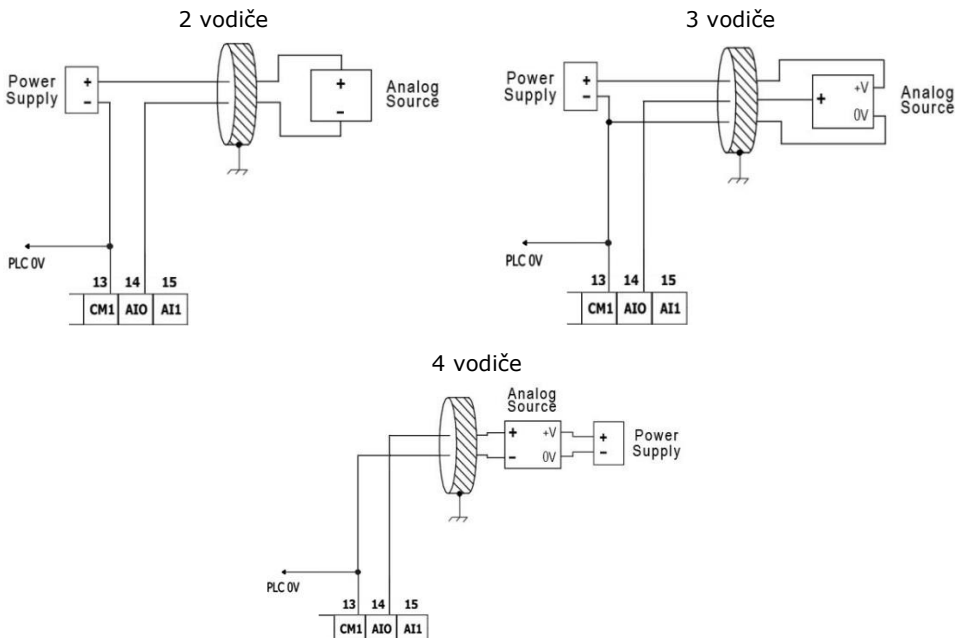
2 vodiče

Power Supply
+
-
+
-
Analog Source

PLC 0V
13 14 15
CM1 AI0 AI1

3 vodiče

Power Supply
+
-
+
+V
0V
Analog Source

PLC 0V
13 14 15
CM1 AI0 AI1

4 vodiče

Analog Source
+
+V
-
0V
+
-
Power Supply

PLC 0V
13 14 15
CM1 AI0 AI1